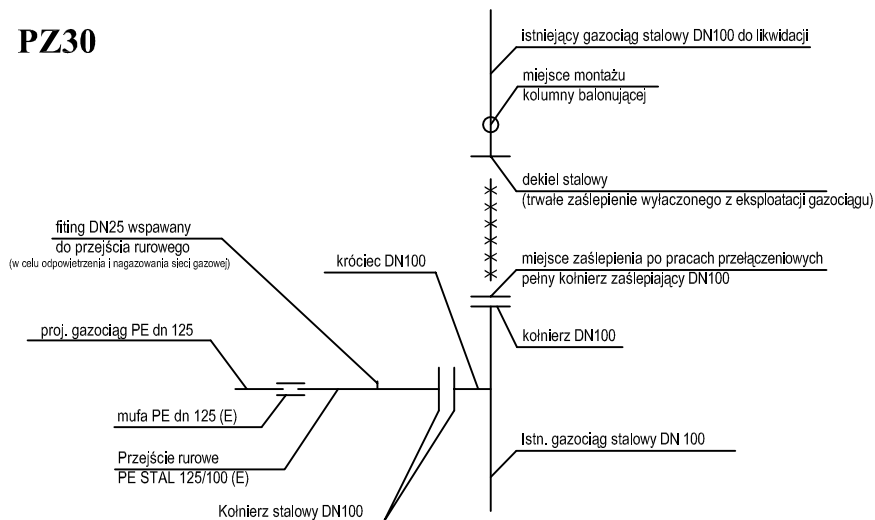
PZ30

istniejący gazociąg stalowy DN100 do likwidacji

miejsce montażu
kolumny balonującej

dekiel stalowy
(trwałe zaślepienie wyłaczonego z eksploatacji gazociągu)

fiting DN25 wspawany
do przejścia rurowego
(w celu odpowietrzenia i nagazowania sieci gazowej)

króciec DN100

miejsce zaślepienia po pracach przełączeniowych
pełny kołnierz zaślepiający DN100

kołnierz DN100

proj. gazociąg PE dn 125

mufa PE dn 125 (E)

Przejście rurowe
PE STAL 125/100 (E)

Istn. gazociąg stalowy DN 100

Kołnierz stalowy DN100